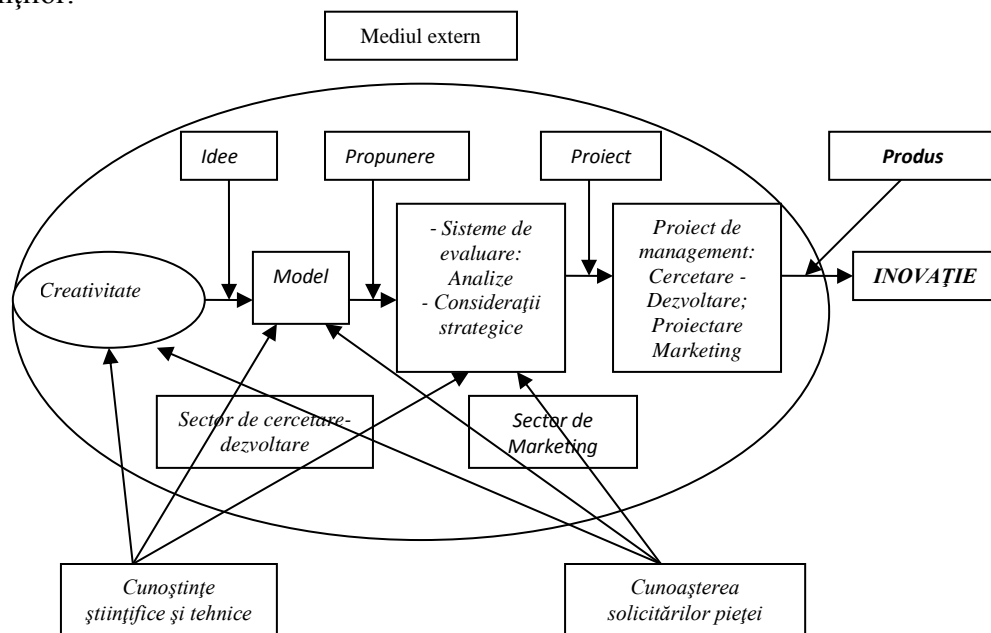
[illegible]ţiilor.

Mediul extern

Idee

Propunere

Proiect

Produs

Creativitate

Model

- Sisteme de evaluare: Analize
- Consideraţii strategice

Proiect de management: Cercetare - Dezvoltare; Proiectare Marketing

INOVAŢIE

Sector de cercetare-dezvoltare

Sector de Marketing

Cunoştinţe ştiinţifice şi tehnice

Cunoaşterea solicitărilor pieţei